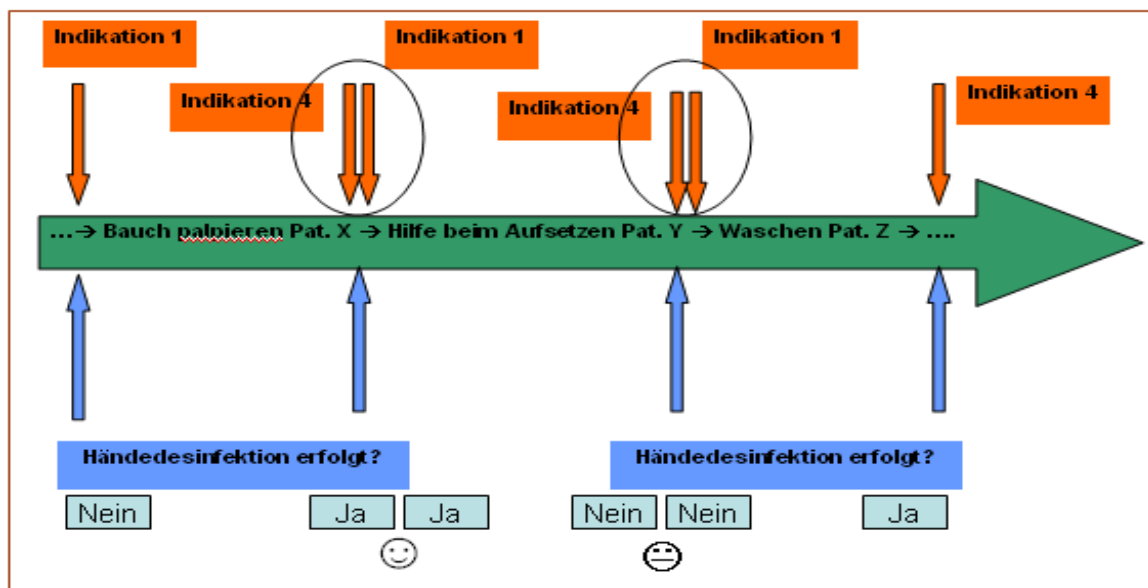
Indikation 1

Indikation 4

Indikation 1

Indikation 4

Indikation 1

Indikation 4

...→ Bauch palpieren Pat. X → Hilfe beim Aufsetzen Pat. Y → Waschen Pat. Z → ....

Händedesinfektion erfolgt?

Händedesinfektion erfolgt?

Nein

Ja

Ja

Nein

Nein

Ja

☺

😐